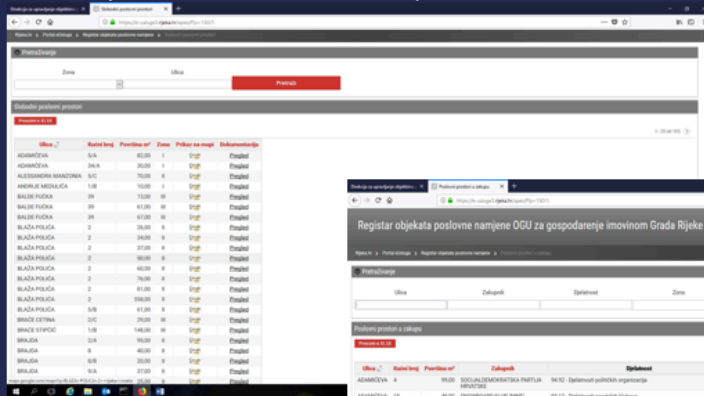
Direkcija za upravljanje objektima | Slobodni poslovni prostori

https://e-usluge2.rijeka.hr/apex/f?p=150/1

Rijeka.hr > Portal sluznuge > Registar objekata poslovne namjene > Slobodni poslovni prostori

Pretraživanje

Zona

Ulica

Pretraži

Slobodni poslovni prostori

Preuzmi u XLSX

1 - 25 od 150

| Ulica | Kućni broj | Površina m² | Zona | Prikaz na mapi | Dokumentacija |
|---|---|---|---|---|---|
| ADAMIĆEVA | S/A | 82,00 | I | | Pregled |
| ADAMIĆEVA | 36/A | 30,00 | I | | Pregled |
| ALESSANDRA MANZONIA | S/C | 70,00 | II | | Pregled |
| ANDRIJE MEDULIĆA | 1/B | 10,00 | I | | Pregled |
| BALDE FUČKA | 39 | 13,00 | III | | Pregled |
| BALDE FUČKA | 39 | 61,00 | III | | Pregled |
| BALDE FUČKA | 39 | 67,00 | III | | Pregled |
| BLAŽA POLIĆA | 2 | 26,00 | II | | Pregled |
| BLAŽA POLIĆA | 2 | 34,00 | II | | Pregled |
| BLAŽA POLIĆA | 2 | 37,00 | II | | Pregled |
| BLAŽA POLIĆA | 2 | 50,00 | II | | Pregled |
| BLAŽA POLIĆA | 2 | 60,00 | II | | Pregled |
| BLAŽA POLIĆA | 2 | 76,00 | II | | Pregled |
| BLAŽA POLIĆA | 2 | 81,00 | II | | Pregled |
| BLAŽA POLIĆA | 2 | 338,00 | II | | Pregled |
| BLAŽA POLIĆA | 5/B | 61,00 | II | | Pregled |
| BRAĆE CETINA | 2/C | 29,00 | III | | Pregled |
| BRAĆE STIPČIĆ | 1/B | 148,00 | III | | Pregled |
| BRAJDA | 2/A | 95,00 | II | | Pregled |
| BRAJDA | 8 | 40,00 | II | | Pregled |
| BRAJDA | 6/B | 20,00 | II | | Pregled |
| BRAJDA | N/A | 37,00 | II | | Pregled |

Direkcija za upravljanje objektima | Poslovni prostori u zakupu

https://e-usluge2.rijeka.hr/apex/f?p=150/1

Registar objekata poslovne namjene OGU za gospodarenje imovinom Grada Rijeke

Rijeka.hr > Portal sluznuge > Registar objekata poslovne namjene > Poslovni prostori u zakupu

Pretraživanje

Ulica | Zakupnik | Djelatnost | Zona

Poslovni prostori u zakupu

Preuzmi u XLSX

| Ulica | Kućni broj | Površina m² | Zakupnik | Djelatnost |
|---|---|---|---|---|
| ADAMIĆEVA | 4 | 99,00 | SOCIJALDEMOKRATSKA PARTIJA HRVATSKE | 94.12 - Djelatnosti političkih organizacija |
| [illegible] | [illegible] | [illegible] | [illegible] | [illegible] |